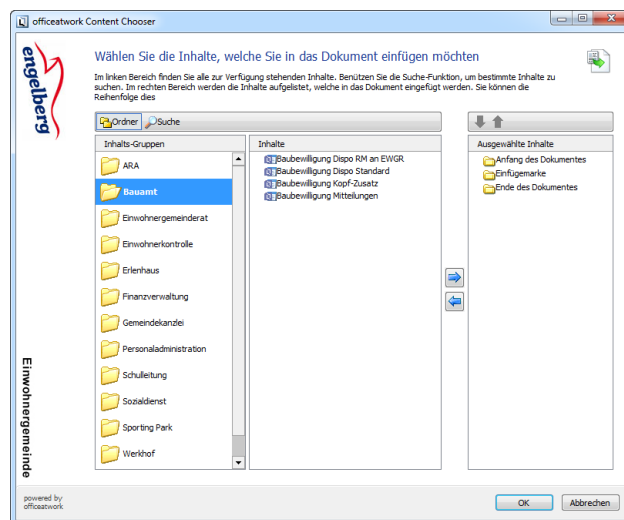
officeatwork Content Chooser

engelberg

Wählen Sie die Inhalte, welche Sie in das Dokument einfügen möchten

Im linken Bereich finden Sie alle zur Verfügung stehenden Inhalte. Benützen Sie die Suche-Funktion, um bestimmte Inhalte zu suchen. Im rechten Bereich werden die Inhalte aufgelistet, welche in das Dokument eingefügt werden. Sie können die Reihenfolge dies

Ordner Suche

Inhalts-Gruppen
ARA
Bauamt
Einwohnergemeinderat
Einwohnerkontrolle
Erlenhaus
Finanzverwaltung
Gemeindekanzlei
Personaladministration
Schulleitung
Sozialdienst
Sporting Park
Werkhof

Inhalte
Baubewilligung Dispo RM an EWGR
Baubewilligung Dispo Standard
Baubewilligung Kopf-Zusatz
Baubewilligung Mitteilungen

Ausgewählte Inhalte
Anfang des Dokumentes
Einfügemarke
Ende des Dokumentes

Einwohnergemeinde

powered by
officeatwork

OK
Abbrechen